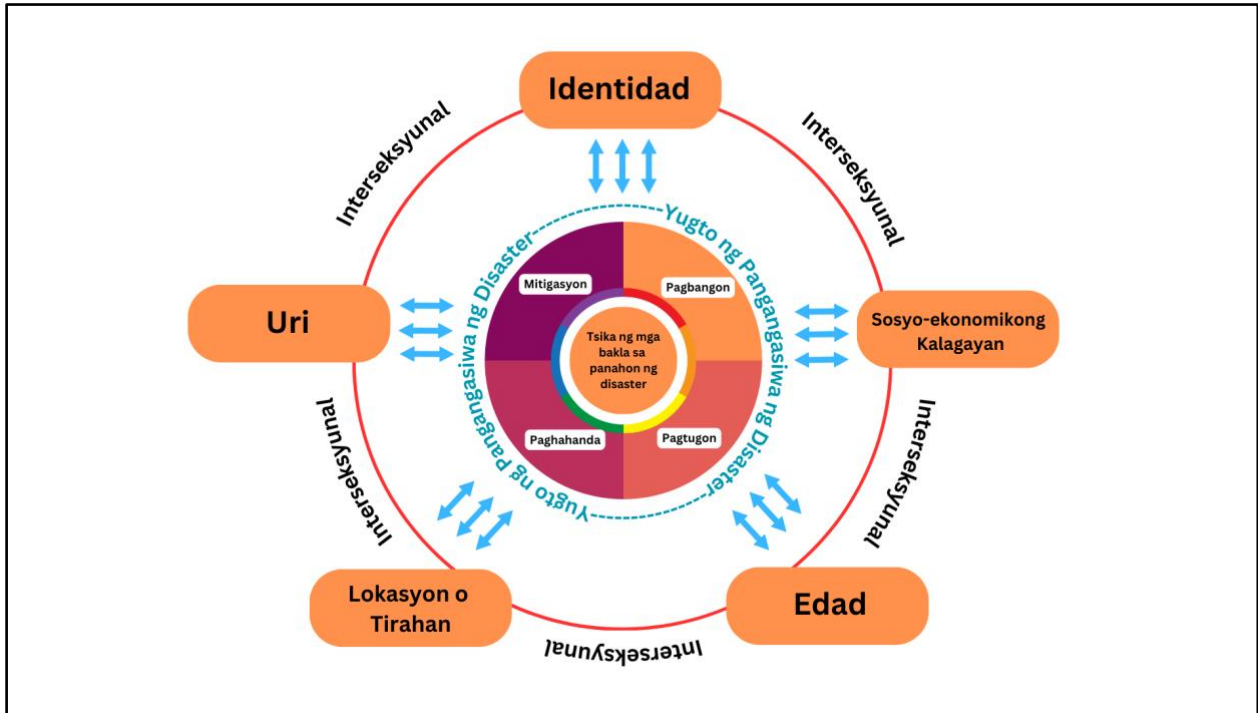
Identidad

Interseksyunal

Interseksyunal

Uri

Sosyo-ekonomikong Kalagayan

Yugto ng Pangangasiwa ng Disaster

Yugto ng Pangangasiwa ng Disaster

Yugto ng Pangangasiwa ng Disaster

Mitigasyon

Pagbangon

Tsika ng mga bakla sa panahon ng disaster

Paghahanda

Pagtugon

Interseksyunal

Interseksyunal

Lokasyon o Tirahan

Edad

Interseksyunal